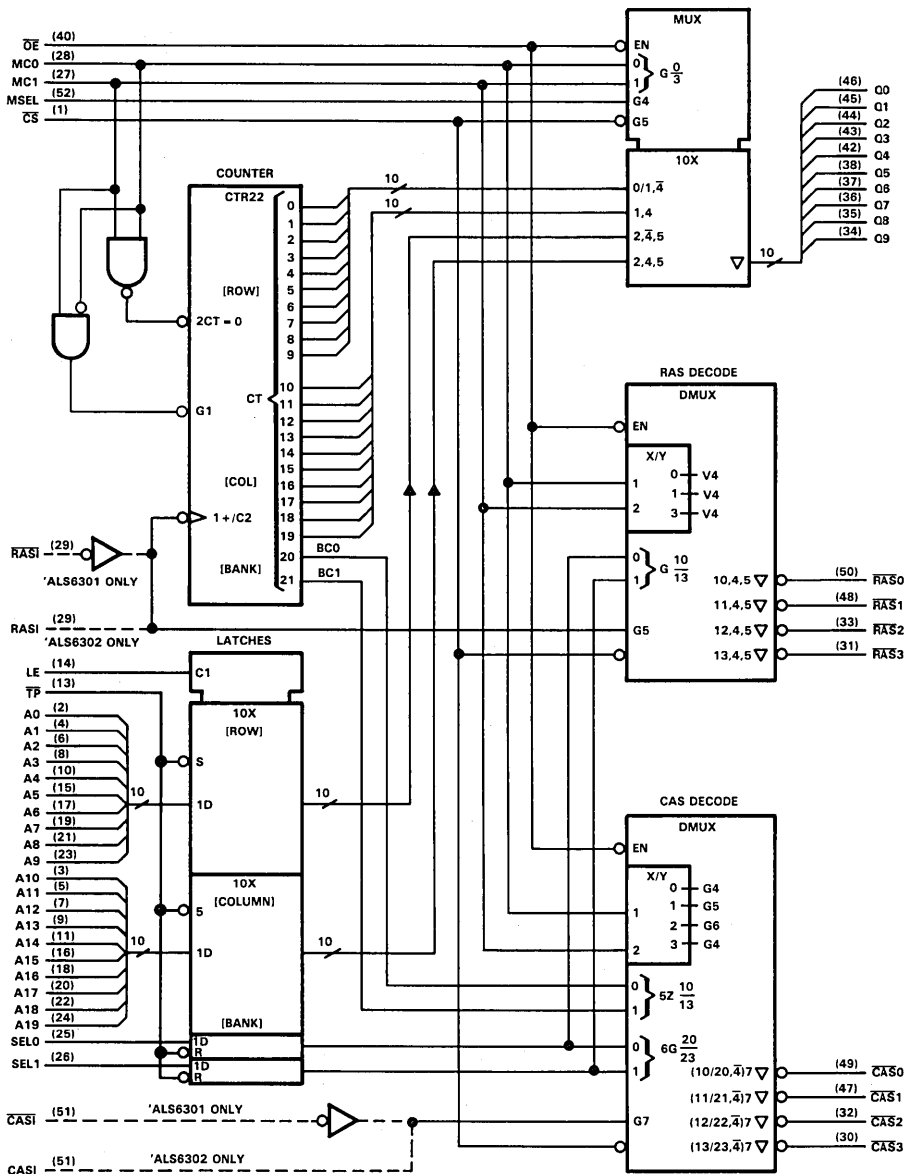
$\overline{OE}$ (40)
MC0 (28)
MC1 (27)
MSEL (52)
$\overline{CS}$ (1)

MUX
EN
0
1
$G \frac{0}{3}$
G4
G5

10X
$0/1,\overline{4}$
1,4
$2,\overline{4},5$
2,4,5
10

(46) Q0
(45) Q1
(44) Q2
(43) Q3
(42) Q4
(38) Q5
(37) Q6
(36) Q7
(35) Q8
(34) Q9

COUNTER
CTR22
2CT = 0
G1
1 +/C2
[ROW]
CT
[COL]
[BANK]
0
1
2
3
4
5
6
7
8
9
10
11
12
13
14
15
16
17
18
19
20
21
BC0
BC1
10
10

$\overline{RASI}$ (29)
'ALS6301 ONLY
RASI (29)
'ALS6302 ONLY

RAS DECODE
DMUX
EN
X/Y
1
2
0 — V4
1 — V4
3 — V4
0
1
$G \frac{10}{13}$
G5
10,4,5
11,4,5
12,4,5
13,4,5
(50) $\overline{RAS0}$
(48) $\overline{RAS1}$
(33) $\overline{RAS2}$
(31) $\overline{RAS3}$

LATCHES
LE (14)
$\overline{TP}$ (13)
C1
A0 (2)
A1 (4)
A2 (6)
A3 (8)
A4 (10)
A5 (15)
A6 (17)
A7 (19)
A8 (21)
A9 (23)
10
10X
[ROW]
S
1D
10

A10 (3)
A11 (5)
A12 (7)
A13 (9)
A14 (11)
A15 (16)
A16 (18)
A17 (20)
A18 (22)
A19 (24)
10
10X
[COLUMN]
5
1D
10
[BANK]
SEL0 (25)
SEL1 (26)
1D
R
1D
R

CAS DECODE
DMUX
EN
X/Y
1
2
0 — G4
1 — G5
2 — G6
3 — G4
0
1
$5Z \frac{10}{13}$
0
1
$6G \frac{20}{23}$
G7
$(10/20,\overline{4})7$
$(11/21,\overline{4})7$
$(12/22,\overline{4})7$
$(13/23,\overline{4})7$
(49) $\overline{CAS0}$
(47) $\overline{CAS1}$
(32) $\overline{CAS2}$
(30) $\overline{CAS3}$

$\overline{CASI}$ (51)
'ALS6301 ONLY
CASI (51)
'ALS6302 ONLY